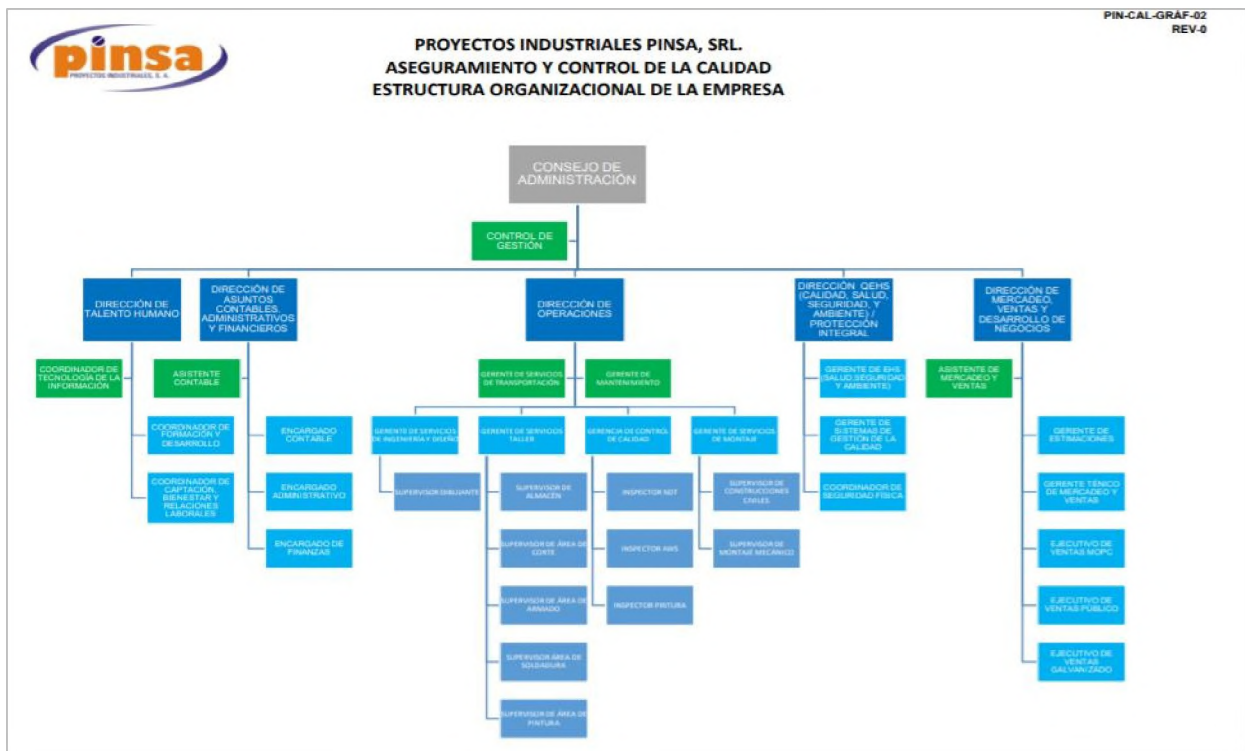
pinsa
PROYECTOS INDUSTRIALES, S. A.

PIN-CAL-GRÁF-02
REV-0

PROYECTOS INDUSTRIALES PINSA, SRL.
ASEGURAMIENTO Y CONTROL DE LA CALIDAD
ESTRUCTURA ORGANIZACIONAL DE LA EMPRESA

CONSEJO DE ADMINISTRACIÓN

CONTROL DE GESTIÓN

DIRECCIÓN DE TALENTO HUMANO

DIRECCIÓN DE ASUNTOS CONTABLES, ADMINISTRATIVOS Y FINANCIEROS

DIRECCIÓN DE OPERACIONES

DIRECCIÓN QEHS (CALIDAD, SALUD, SEGURIDAD, Y AMBIENTE) / PROTECCIÓN INTEGRAL

DIRECCIÓN DE MERCADEO, VENTAS Y DESARROLLO DE NEGOCIOS

COORDINADOR DE TECNOLOGÍA DE LA INFORMACIÓN

COORDINADOR DE FORMACIÓN Y DESARROLLO

COORDINADOR DE CAPTACIÓN, BIENESTAR Y RELACIONES LABORALES

ASISTENTE CONTABLE

ENCARGADO CONTABLE

ENCARGADO ADMINISTRATIVO

ENCARGADO DE FINANZAS

GERENTE DE SERVICIOS DE TRANSPORTACIÓN

GERENTE DE MANTENIMIENTO

GERENTE DE SERVICIOS DE INGENIERÍA Y DISEÑO

SUPERVISOR DIBUJANTE

GERENTE DE SERVICIOS TALLER

SUPERVISOR DE ALMACÉN

SUPERVISOR DE ÁREA DE CORTE

SUPERVISOR DE ÁREA DE ARMADO

SUPERVISOR ÁREA DE SOLDADURA

SUPERVISOR DE ÁREA DE PINTURA

GERENCIA DE CONTROL DE CALIDAD

INSPECTOR NDT

INSPECTOR AWS

INSPECTOR PINTURA

GERENTE DE SERVICIOS DE MONTAJE

SUPERVISOR DE CONSTRUCCIONES CIVILES

SUPERVISOR DE MONTAJE MECÁNICO

GERENTE DE EHS (SALUD,SEGURIDAD Y AMBIENTE)

GERENTE DE SISTEMAS DE GESTIÓN DE LA CALIDAD

COORDINADOR DE SEGURIDAD FÍSICA

ASISTENTE DE MERCADEO Y VENTAS

GERENTE DE ESTIMACIONES

GERENTE TÉNICO DE MERCADEO Y VENTAS

EJECUTIVO DE VENTAS MOPC

EJECUTIVO DE VENTAS PÚBLICO

EJECUTIVO DE VENTAS GALVANIZADO